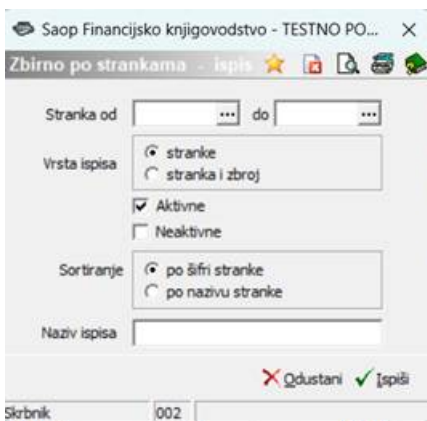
Saop Financijsko knjigovodstvo - TESTNO PO... ×
Zbirno po strankama - ispis

Stranka od ... do ...

Vrsta ispisa
stranke
stranka i zbroj

Aktivne
Neaktivne

Sortiranje
po šifri stranke
po nazivu stranke

Naziv ispisa

Odustani Ispiši

Skrbnik 002